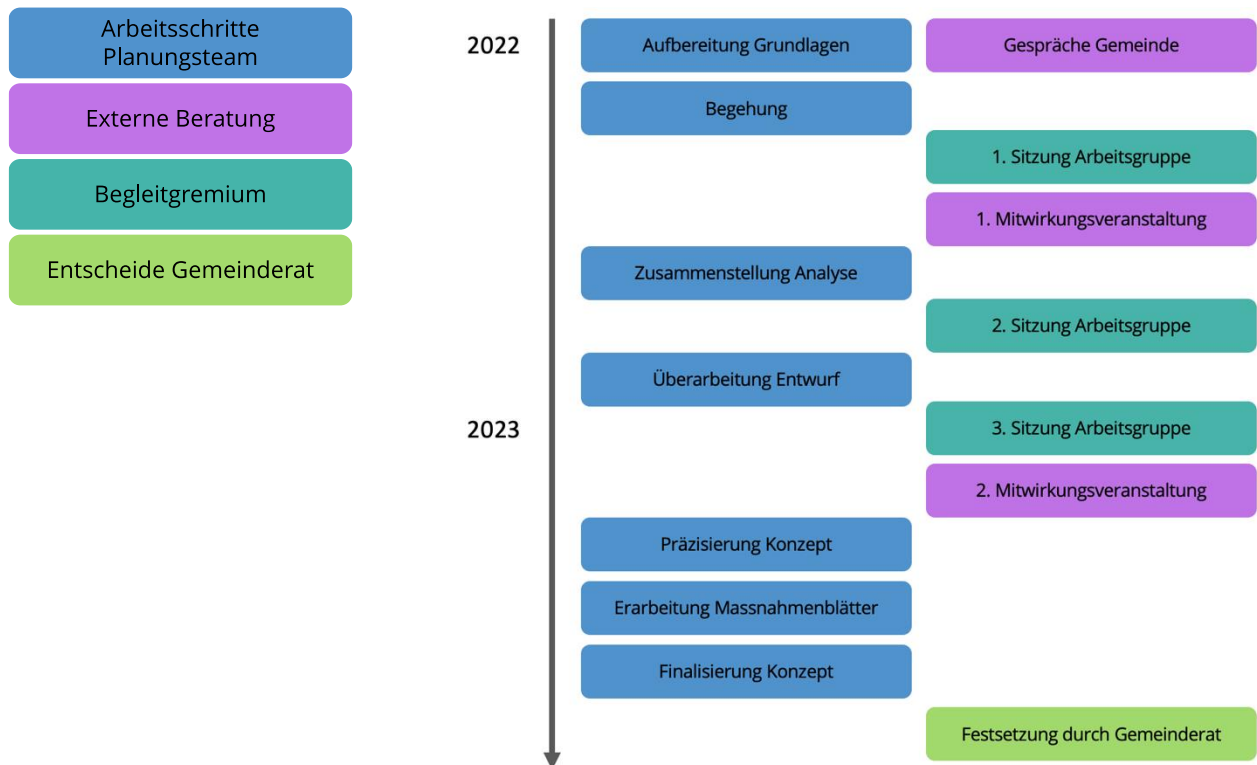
Arbeitsschritte Planungsteam

Externe Beratung

Begleitgremium

Entscheide Gemeinderat

2022

Aufbereitung Grundlagen

Gespräche Gemeinde

Begehung

1. Sitzung Arbeitsgruppe

1. Mitwirkungsveranstaltung

Zusammenstellung Analyse

2. Sitzung Arbeitsgruppe

Überarbeitung Entwurf

2023

3. Sitzung Arbeitsgruppe

2. Mitwirkungsveranstaltung

Präzisierung Konzept

Erarbeitung Massnahmenblätter

Finalisierung Konzept

Festsetzung durch Gemeinderat